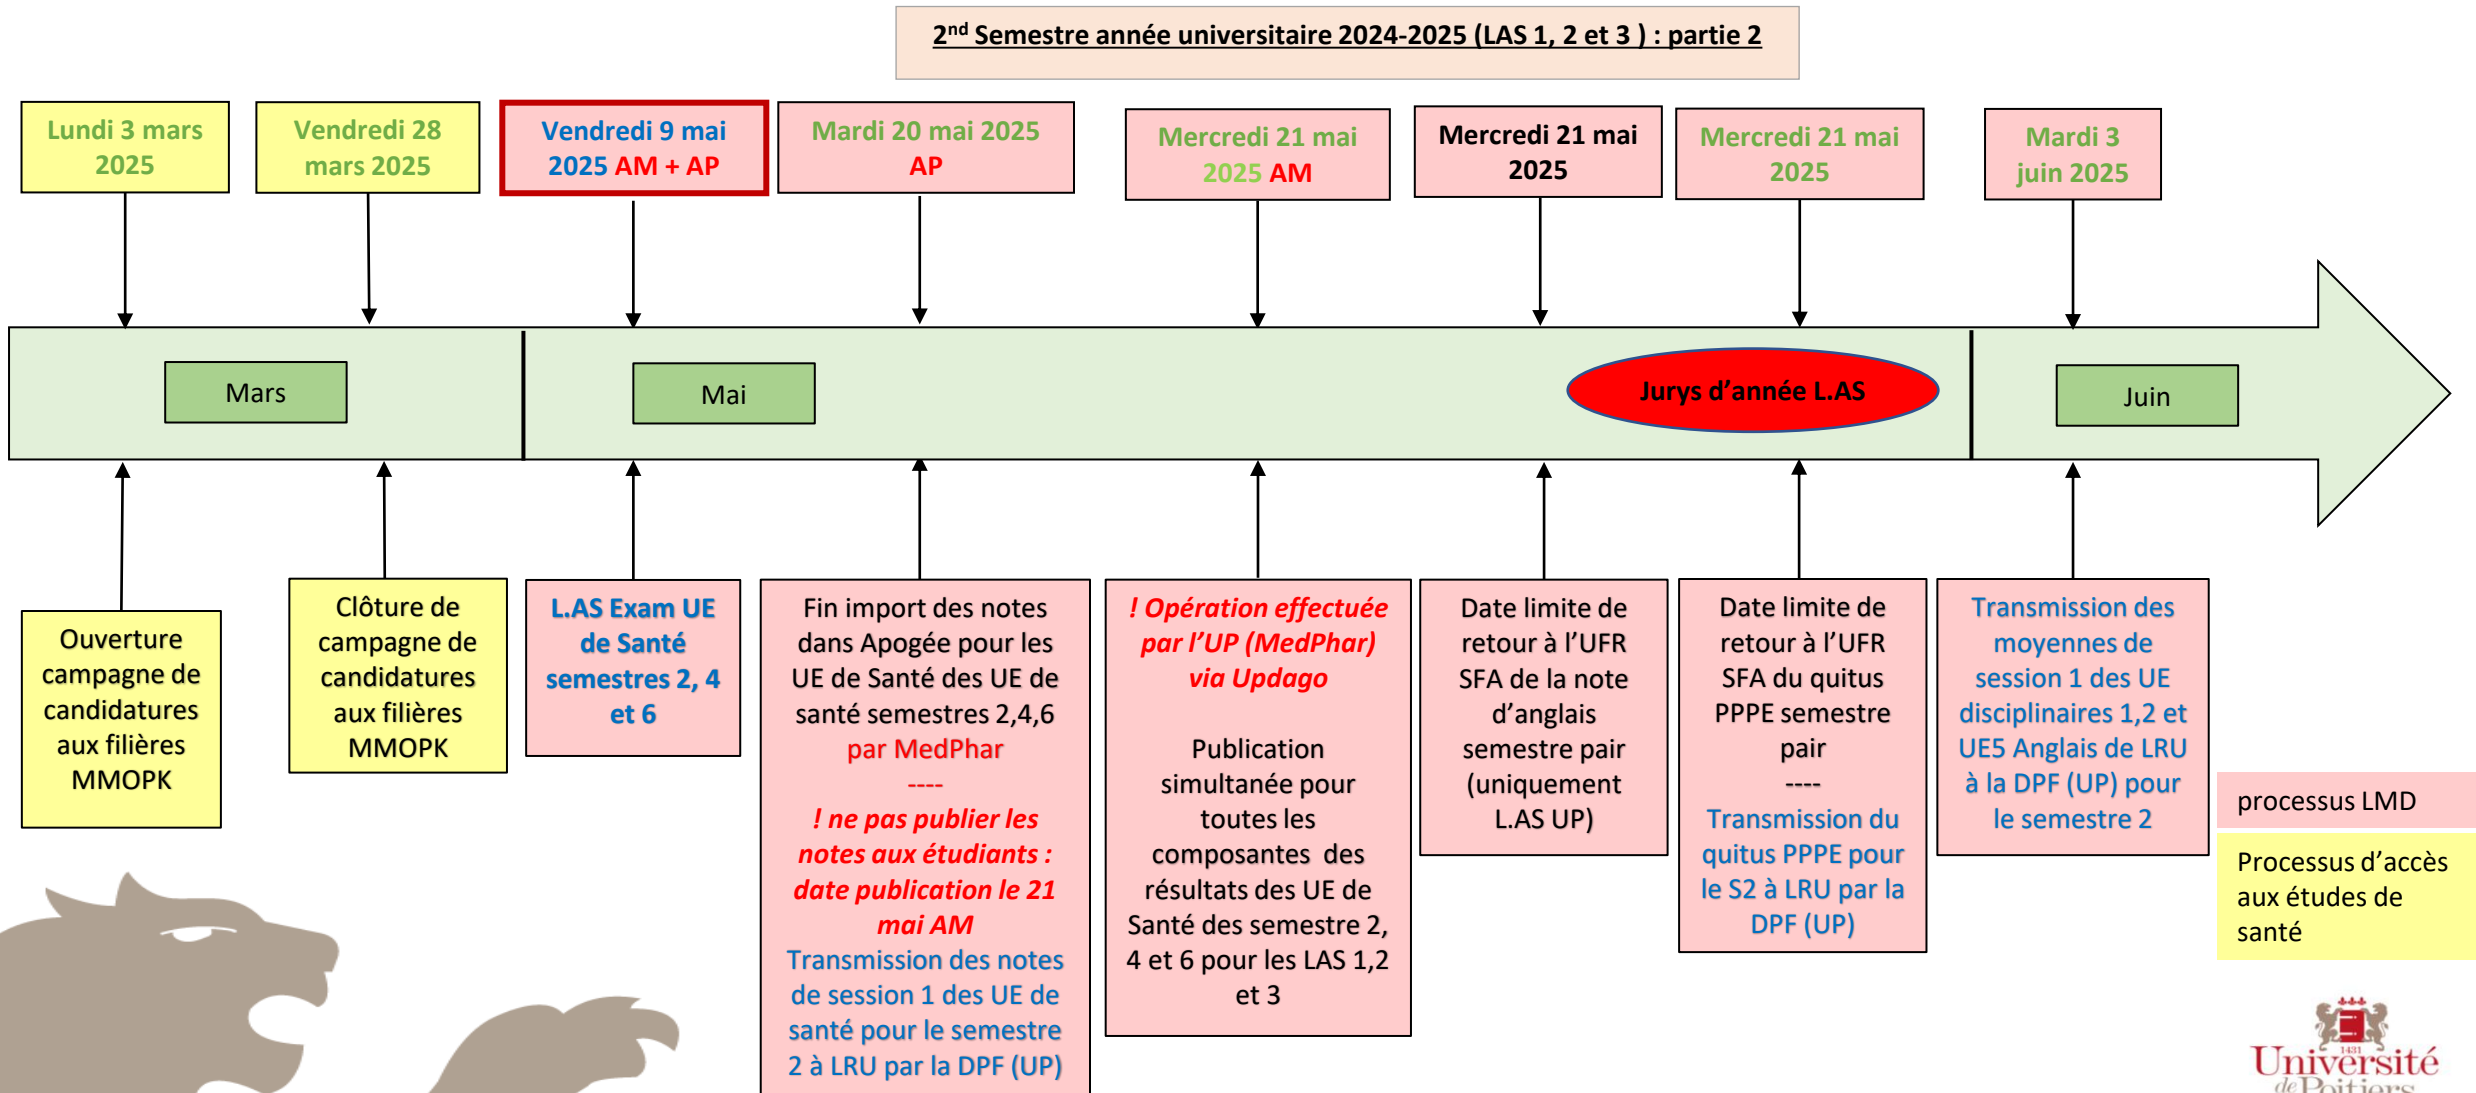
2$^{nd}$ Semestre année universitaire 2024-2025 (LAS 1, 2 et 3 ) : partie 2

Lundi 3 mars 2025

Vendredi 28 mars 2025

Vendredi 9 mai 2025 AM + AP

Mardi 20 mai 2025 AP

Mercredi 21 mai 2025 AM

Mercredi 21 mai 2025

Mercredi 21 mai 2025

Mardi 3 juin 2025

Mars

Mai

Jurys d'année L.AS

Juin

Ouverture campagne de candidatures aux filières MMOPK

Clôture de campagne de candidatures aux filières MMOPK

L.AS Exam UE de Santé semestres 2, 4 et 6

Fin import des notes dans Apogée pour les UE de Santé des UE de santé semestres 2,4,6 par MedPhar
----
! ne pas publier les notes aux étudiants : date publication le 21 mai AM
Transmission des notes de session 1 des UE de santé pour le semestre 2 à LRU par la DPF (UP)

! Opération effectuée par l'UP (MedPhar) via Updago

Publication simultanée pour toutes les composantes des résultats des UE de Santé des semestre 2, 4 et 6 pour les LAS 1,2 et 3

Date limite de retour à l'UFR SFA de la note d'anglais semestre pair (uniquement L.AS UP)

Date limite de retour à l'UFR SFA du quitus PPPE semestre pair
----
Transmission du quitus PPPE pour le S2 à LRU par la DPF (UP)

Transmission des moyennes de session 1 des UE disciplinaires 1,2 et UE5 Anglais de LRU à la DPF (UP) pour le semestre 2

processus LMD

Processus d'accès aux études de santé

Université de Poitiers